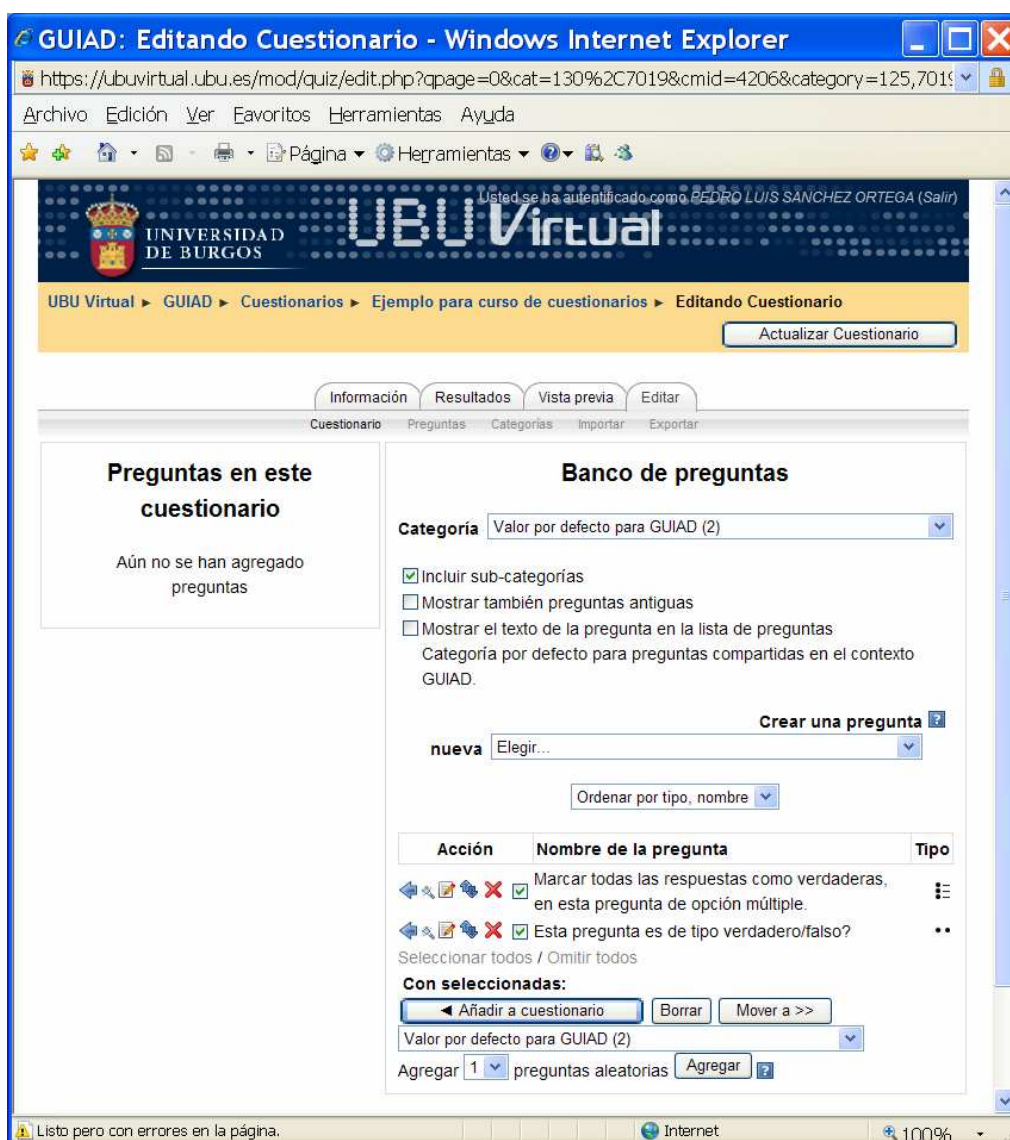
GUIAD: Editando Cuestionario - Windows Internet Explorer

https://ubuvirtual.ubu.es/mod/quiz/edit.php?qpage=0&cat=130%2C7019&cmid=4206&category=125,701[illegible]

Archivo Edición Ver Favoritos Herramientas Ayuda

Página ▾ Herramientas ▾

UNIVERSIDAD DE BURGOS

UBU Virtual

Usted se ha autentificado como PEDRO LUIS SÁNCHEZ ORTEGA (Salir)

UBU Virtual ► GUIAD ► Cuestionarios ► Ejemplo para curso de cuestionarios ► Editando Cuestionario

Actualizar Cuestionario

Información | Resultados | Vista previa | Editar

Cuestionario Preguntas Categorías Importar Exportar

Preguntas en este cuestionario

Aún no se han agregado preguntas

Banco de preguntas

Categoría Valor por defecto para GUIAD (2)

Incluir sub-categorías
Mostrar también preguntas antiguas
Mostrar el texto de la pregunta en la lista de preguntas
Categoría por defecto para preguntas compartidas en el contexto GUIAD.

Crear una pregunta nueva Elegir...

Ordenar por tipo, nombre

| Acción | Nombre de la pregunta | Tipo |
|---|---|---|
| | Marcar todas las respuestas como verdaderas, en esta pregunta de opción múltiple. | |
| | Esta pregunta es de tipo verdadero/falso? | |

Seleccionar todos / Omitir todos

Con seleccionadas:

◄ Añadir a cuestionario | Borrar | Mover a >>

Valor por defecto para GUIAD (2)

Agregar 1 preguntas aleatorias Agregar

Listo pero con errores en la página.

Internet

100%